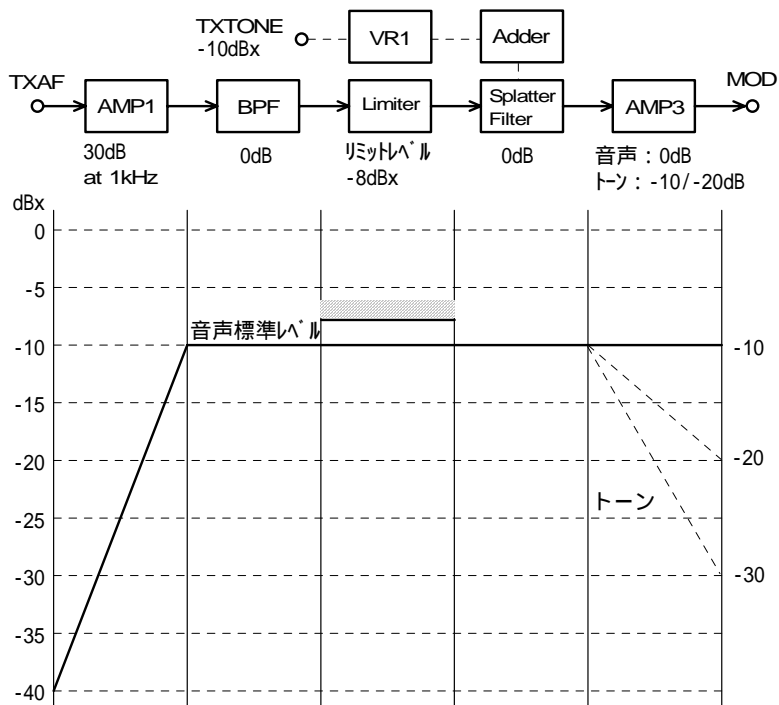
TXTONE
-10dBx

VR1

Adder

TXAF

AMP1

BPF

Limiter

Splatter Filter

AMP3

MOD

30dB
at 1kHz

0dB

ﾘﾐｯﾄﾚﾍﾞﾙ
-8dBx

0dB

音声：0dB
ﾄｰﾝ：-10/-20dB

dBx

0

-5

-10

-15

-20

-25

-30

-35

-40

音声標準ﾚﾍﾞﾙ

-10

-20

トーン

-30